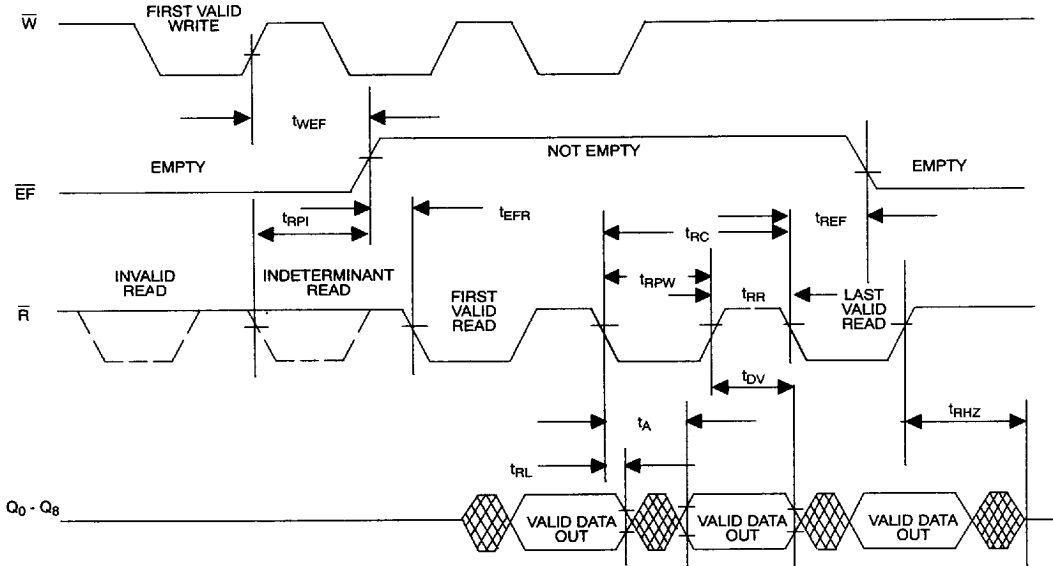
$\overline{W}$

FIRST VALID WRITE

$t_{WEF}$

EMPTY

NOT EMPTY

EMPTY

$\overline{EF}$

$t_{RPI}$

$t_{EFR}$

$t_{RC}$

$t_{REF}$

$t_{RPW}$

$t_{RR}$

INVALID READ

INDETERMINANT READ

FIRST VALID READ

LAST VALID READ

$\overline{R}$

$t_{DV}$

$t_A$

$t_{RHZ}$

$t_{RL}$

$Q_0 - Q_8$

VALID DATA OUT

VALID DATA OUT

VALID DATA OUT